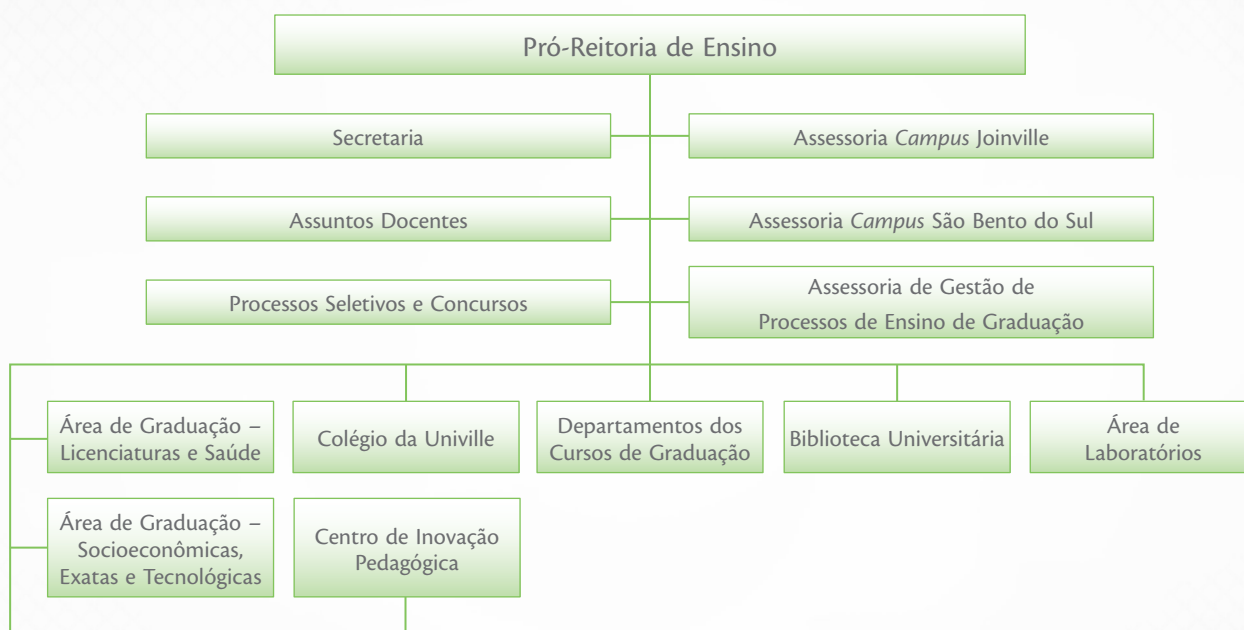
Pró-Reitoria de Ensino

Secretaria

Assessoria *Campus* Joinville

Assuntos Docentes

Assessoria *Campus* São Bento do Sul

Processos Seletivos e Concursos

Assessoria de Gestão de Processos de Ensino de Graduação

Área de Graduação – Licenciaturas e Saúde

Colégio da Univille

Departamentos dos Cursos de Graduação

Biblioteca Universitária

Área de Laboratórios

Área de Graduação – Socioeconômicas, Exatas e Tecnológicas

Centro de Inovação Pedagógica